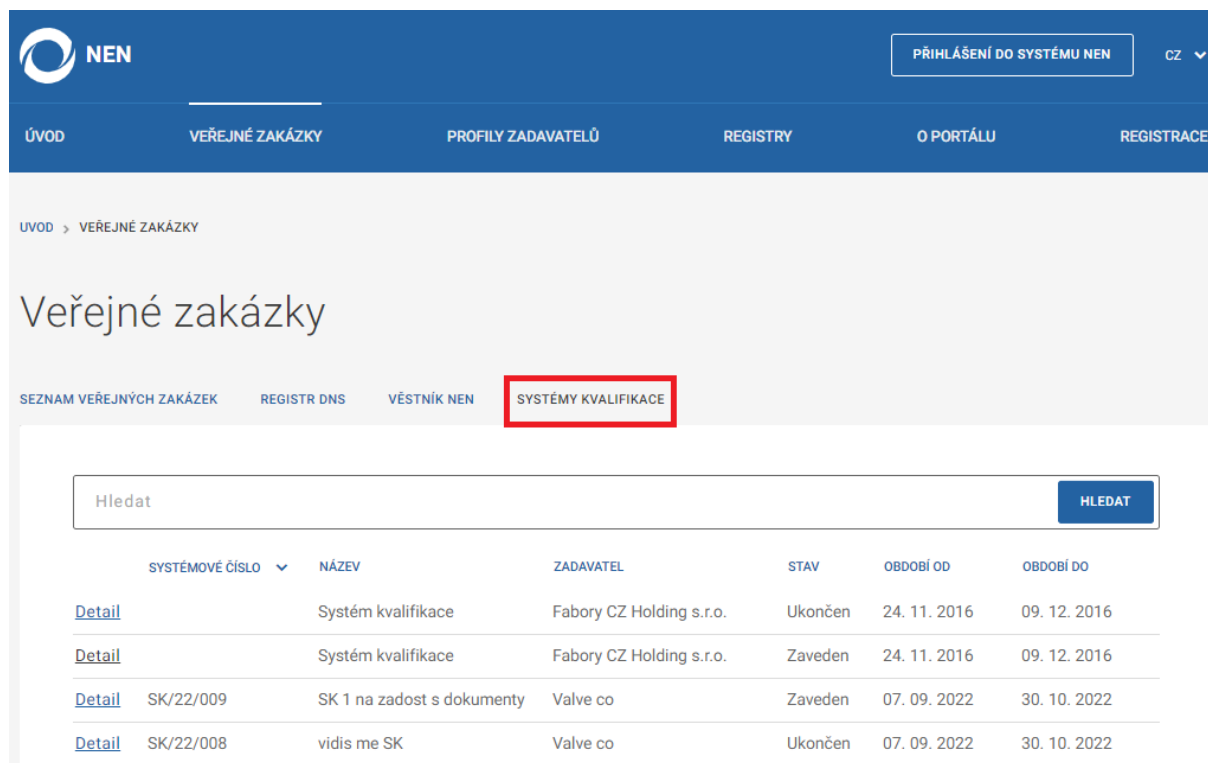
NEN

PŘIHLÁŠENÍ DO SYSTÉMU NEN

CZ

ÚVOD VEŘEJNÉ ZAKÁZKY PROFILY ZADAVATELŮ REGISTRY O PORTÁLU REGISTRACE

ÚVOD > VEŘEJNÉ ZAKÁZKY

Veřejné zakázky

SEZNAM VEŘEJNÝCH ZAKÁZEK REGISTR DNS VĚSTNÍK NEN SYSTÉMY KVALIFIKACE

Hledat

HLEDAT

| | SYSTÉMOVÉ ČÍSLO | NÁZEV | ZADAVATEL | STAV | OBDOBÍ OD | OBDOBÍ DO |
|---|---|---|---|---|---|---|
| Detail | | Systém kvalifikace | Fabory CZ Holding s.r.o. | Ukončen | 24. 11. 2016 | 09. 12. 2016 |
| Detail | | Systém kvalifikace | Fabory CZ Holding s.r.o. | Zaveden | 24. 11. 2016 | 09. 12. 2016 |
| Detail | SK/22/009 | SK 1 na zadost s dokumenty | Valve co | Zaveden | 07. 09. 2022 | 30. 10. 2022 |
| Detail | SK/22/008 | vidis me SK | Valve co | Ukončen | 07. 09. 2022 | 30. 10. 2022 |